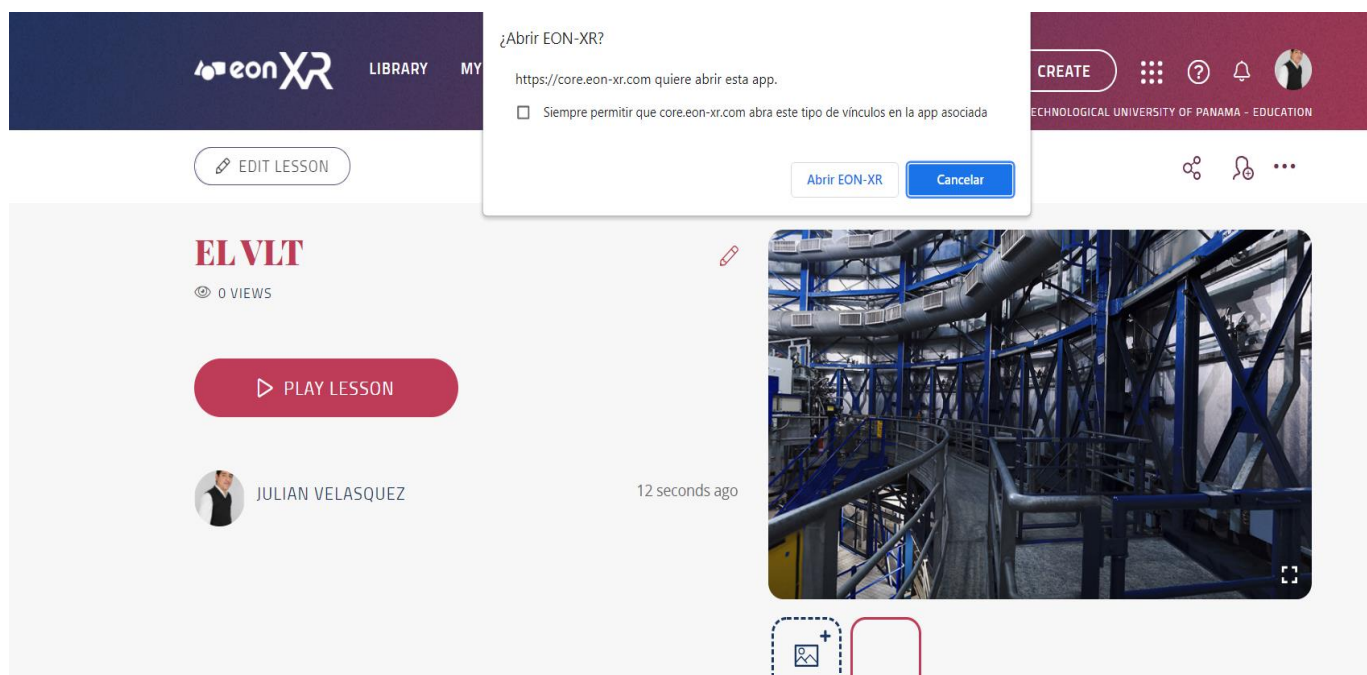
eonXR LIBRARY MY

¿Abrir EON-XR?

https://core.eon-xr.com quiere abrir esta app.

Siempre permitir que core.eon-xr.com abra este tipo de vínculos en la app asociada

Abrir EON-XR Cancelar

CREATE

ECHNOLOGICAL UNIVERSITY OF PANAMA - EDUCATION

EDIT LESSON

EL VLT

0 VIEWS

PLAY LESSON

JULIAN VELASQUEZ

12 seconds ago